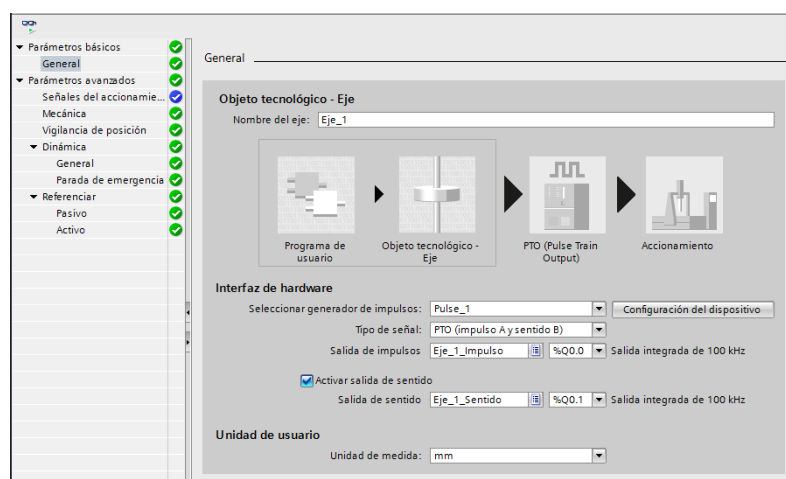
Parámetros básicos
General
Parámetros avanzados
Señales del accionamie...
Mecánica
Vigilancia de posición
Dinámica
General
Parada de emergencia
Referenciar
Pasivo
Activo

General

Objeto tecnológico - Eje

Nombre del eje: Eje_1

Programa de usuario
Objeto tecnológico - Eje
PTO (Pulse Train Output)
Accionamiento

Interfaz de hardware

Seleccionar generador de impulsos: Pulse_1
Configuración del dispositivo
Tipo de señal: PTO (impulso A y sentido B)
Salida de impulsos: Eje_1_Impulso %Q0.0 Salida integrada de 100 kHz

Activar salida de sentido
Salida de sentido: Eje_1_Sentido %Q0.1 Salida integrada de 100 kHz

Unidad de usuario

Unidad de medida: mm